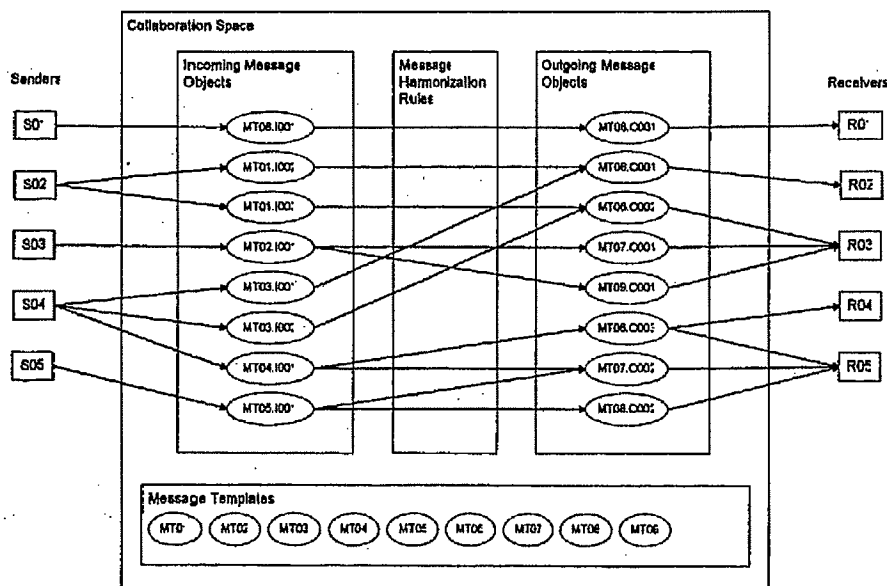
Collaboration Space

Senders

S01

S02

S03

S04

S05

Incoming Message Objects

MT08.I001

MT01.I001

MT01.I002

MT02.I001

MT03.I001

MT03.I002

MT04.I001

MT05.I001

Message Harmonization Rules

Outgoing Message Objects

MT06.O001

MT06.O001

MT06.O002

MT07.O001

MT09.O001

MT08.O002

MT07.O002

MT08.O002

Receivers

R01

R02

R03

R04

R05

Message Templates

MT01

MT02

MT03

MT04

MT05

MT06

MT07

MT08

MT09